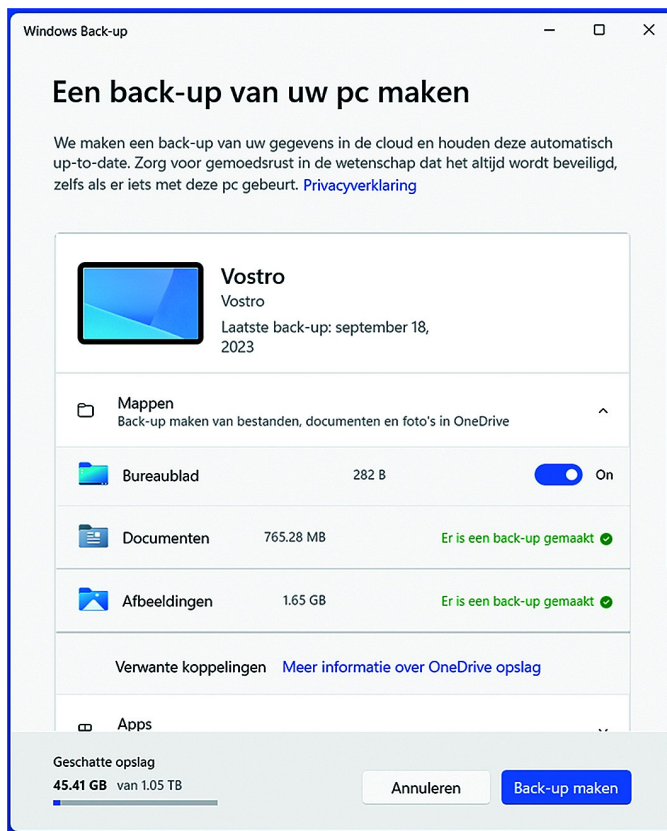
Windows Back-up

Een back-up van uw pc maken

We maken een back-up van uw gegevens in de cloud en houden deze automatisch up-to-date. Zorg voor gemoedsrust in de wetenschap dat het altijd wordt beveiligd, zelfs als er iets met deze pc gebeurt. Privacyverklaring

Vostro
Vostro
Laatste back-up: september 18, 2023

Mappen
Back-up maken van bestanden, documenten en foto's in OneDrive

| Bureaublad | 282 B | On |
|---|---|---|
| Documenten | 765.28 MB | Er is een back-up gemaakt |
| Afbeeldingen | 1.65 GB | Er is een back-up gemaakt |

Verwante koppelingen Meer informatie over OneDrive opslag

Apps

Geschatte opslag
45.41 GB van 1.05 TB

Annuleren
Back-up maken